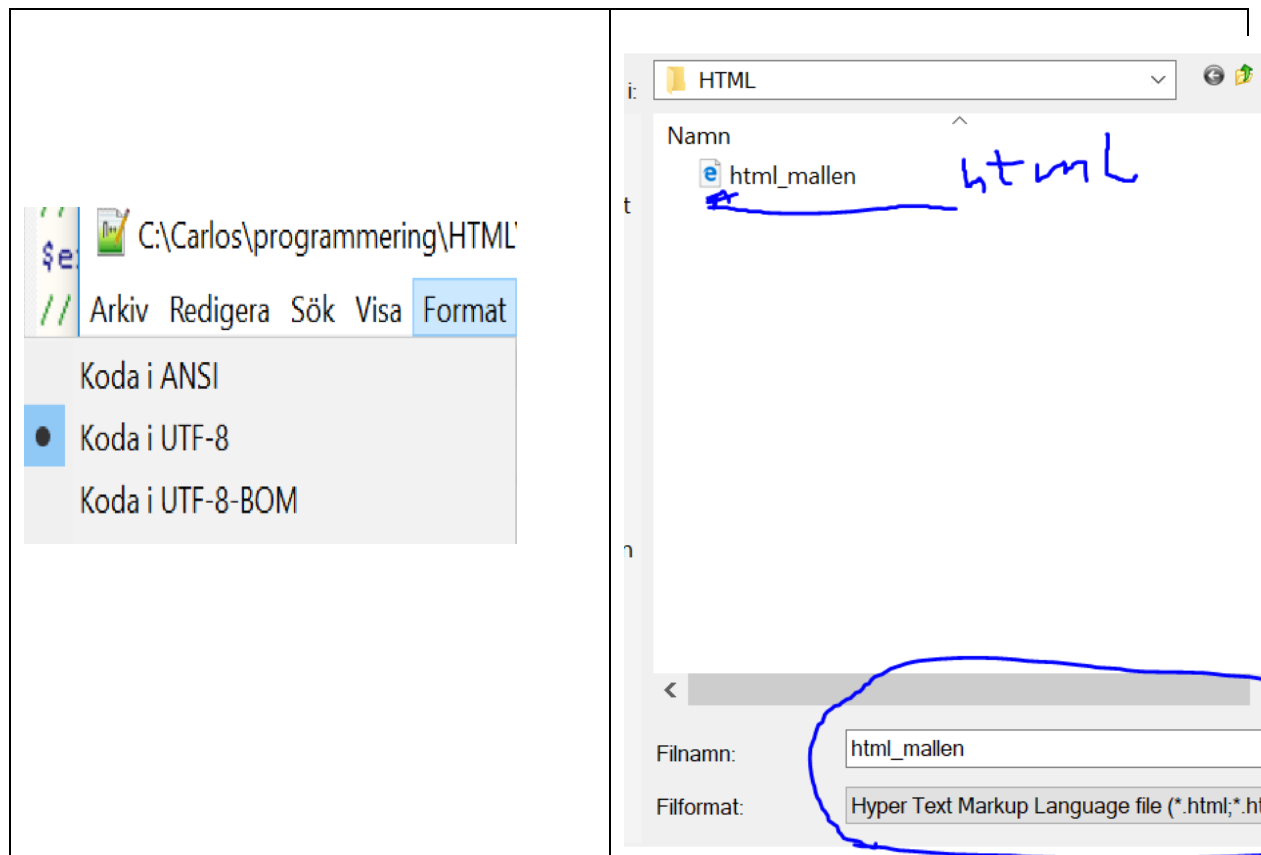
C:\Carlos\programmering\HTML

Arkiv Redigera Sök Visa Format

Koda i ANSI

Koda i UTF-8

Koda i UTF-8-BOM

i: HTML

Namn

html_mallen

html

Filnamn: html_mallen

Filformat: Hyper Text Markup Language file (*.html;*.ht